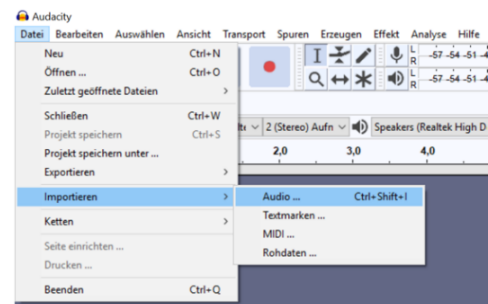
Audacity

Datei Bearbeiten Auswählen Ansicht Transport Spuren Erzeugen Effekt Analyse Hilfe

Neu Ctrl+N
Öffnen ... Ctrl+O
Zuletzt geöffnete Dateien >
Schließen Ctrl+W
Projekt speichern Ctrl+S
Projekt speichern unter ...
Exportieren >
Importieren >
Ketten >
Seite einrichten ...
Drucken ...
Beenden Ctrl+Q

Audio ... Ctrl+Shift+I
Textmarken ...
MIDI ...
Rohdaten ...

L R -57 -54 -51 -4
L R -57 -54 -51 -4

2 (Stereo) Aufn
Speakers (Realtek High D

2,0 3,0 4,0